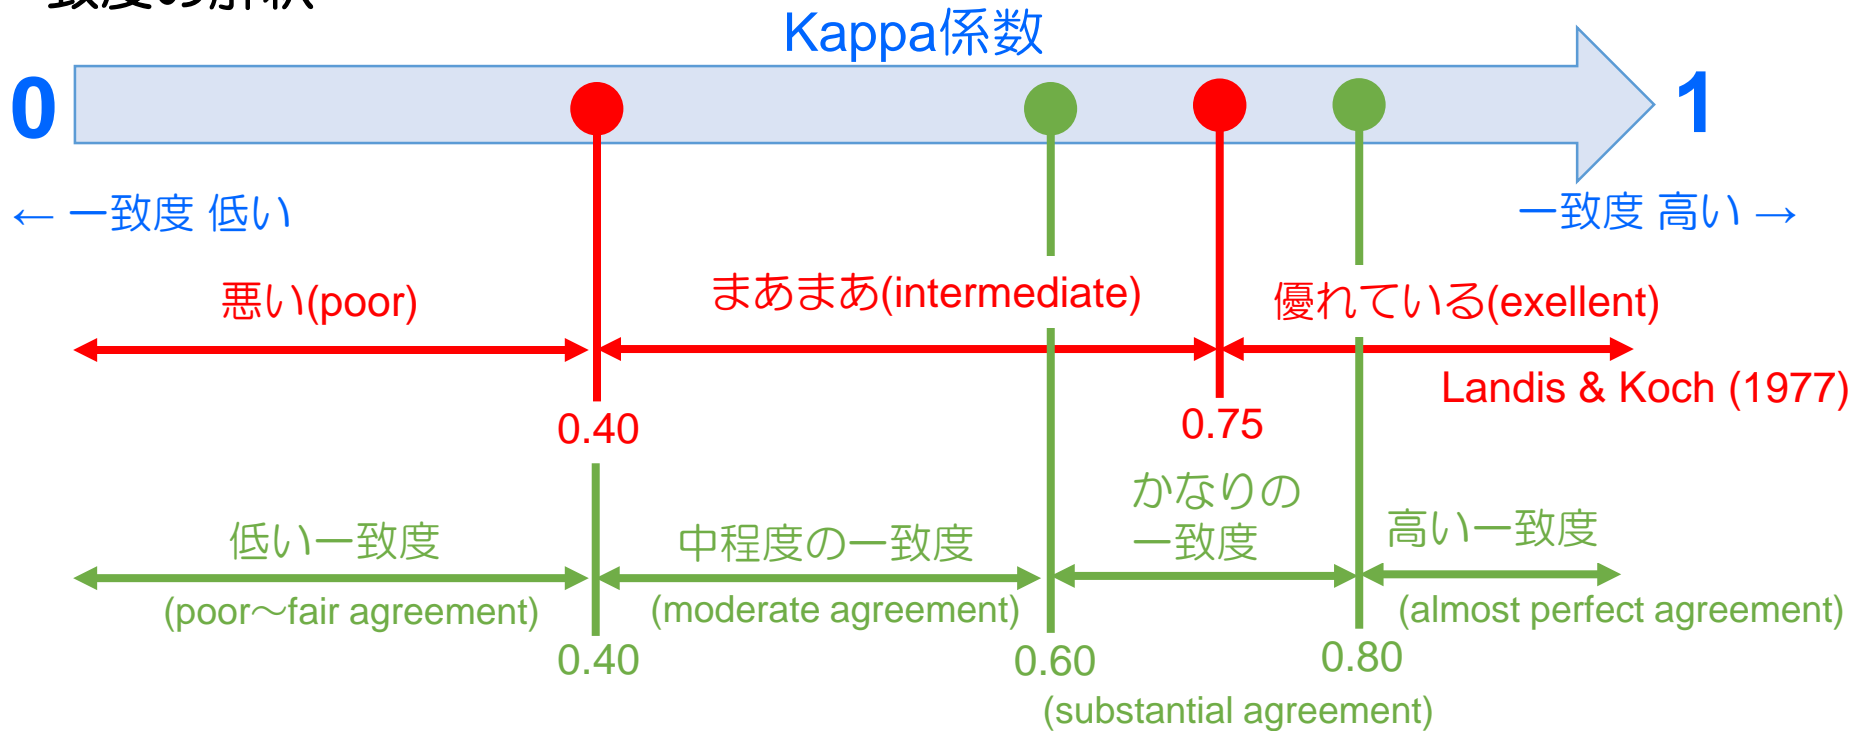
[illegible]

Kappa係数

0

1

← 一致度 低い

一致度 高い →

悪い(poor)

まあまあ(intermediate)

優れている(exellent)

Landis & Koch (1977)

0.40

0.75

低い一致度

(poor～fair agreement)

中程度の一致度

(moderate agreement)

かなりの一致度

高い一致度

(almost perfect agreement)

0.40

0.60

0.80

(substantial agreement)